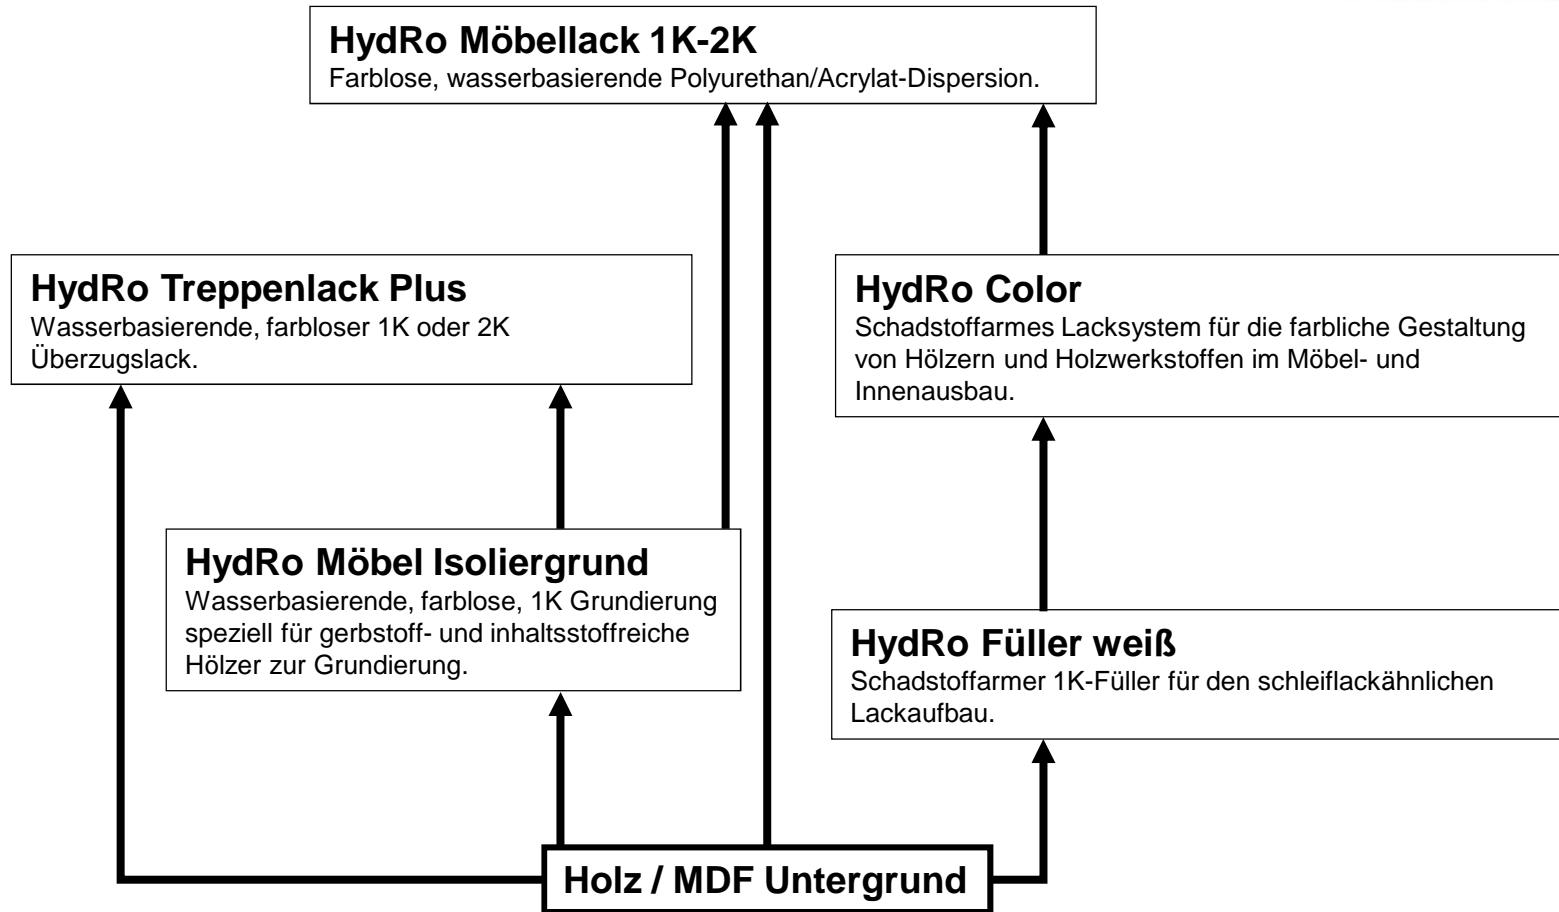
HydRo Möbellack 1K-2K
Farblose, wasserbasierende Polyurethan/Acrylat-Dispersion.

HydRo Treppenlack Plus
Wasserbasierende, farbloser 1K oder 2K Überzugslack.

HydRo Color
Schadstoffarmes Lacksystem für die farbliche Gestaltung von Hölzern und Holzwerkstoffen im Möbel- und Innenausbau.

HydRo Möbel Isoliergrund
Wasserbasierende, farblose, 1K Grundierung speziell für gerbstoff- und inhaltsstoffreiche Hölzer zur Grundierung.

HydRo Füller weiß
Schadstoffarmer 1K-Füller für den schleiflackähnlichen Lackaufbau.

Holz / MDF Untergrund